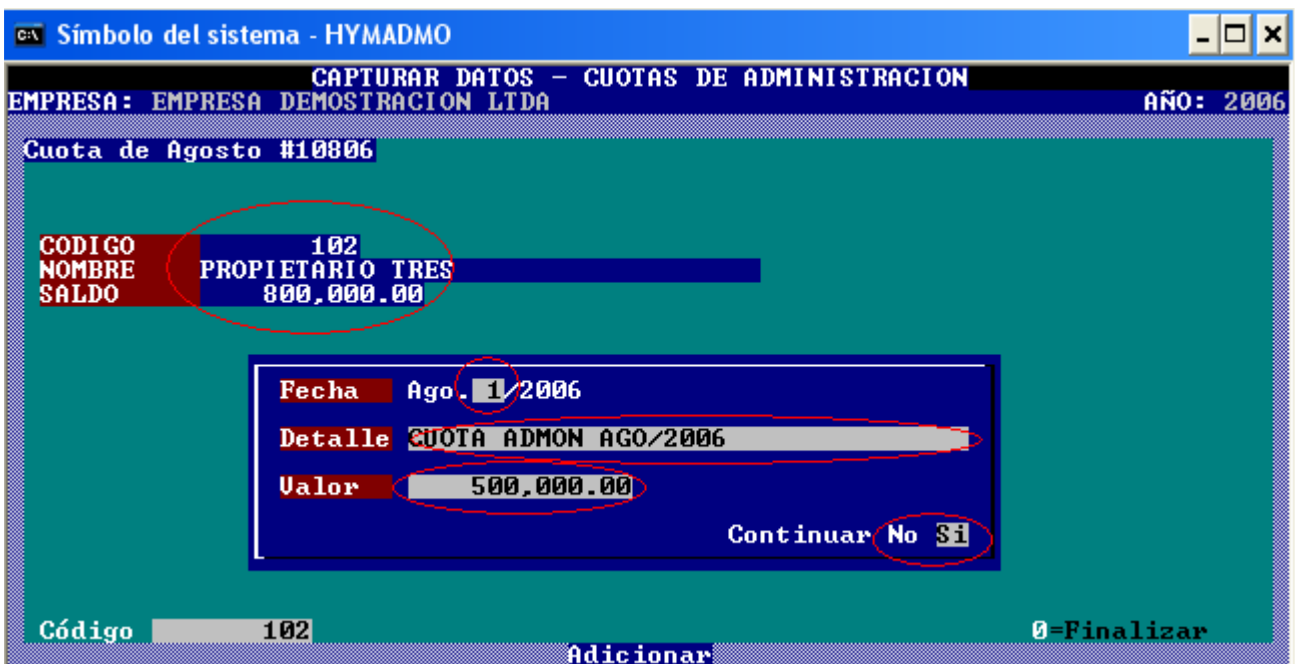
Símbolo del sistema - HYMADMO

CAPTURAR DATOS – CUOTAS DE ADMINISTRACION
EMPRESA: EMPRESA DEMOSTRACION LTDA
AÑO: 2006

Cuota de Agosto #10806

CODIGO 102
NOMBRE PROPIETARIO TRES
SALDO 800,000.00

Fecha Ago. 1/2006
Detalle CUOTA ADMON AGO/2006
Valor 500,000.00
Continuar No Si

Código 102
0=Finalizar
Adicionar